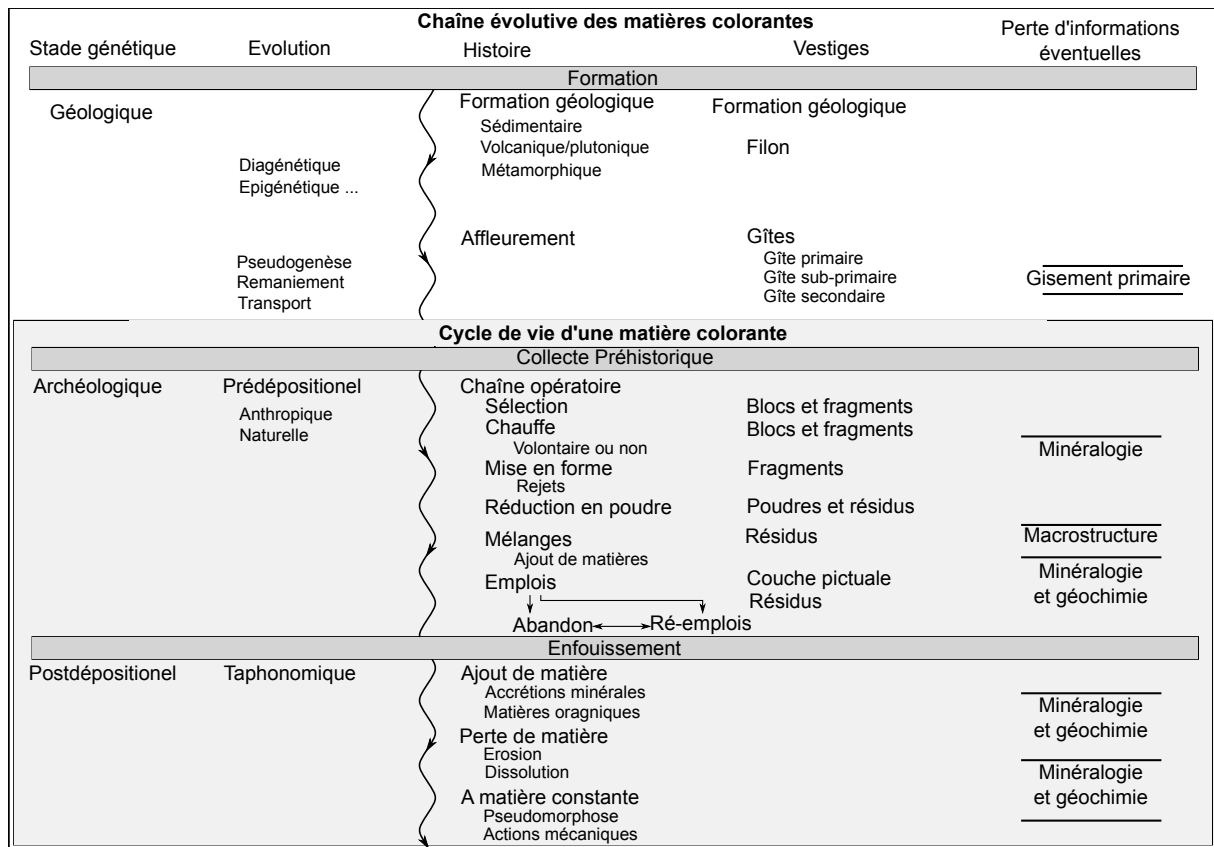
Chaîne évolutive des matières colorantes

Stade génétique | Evolution | Histoire | Vestiges | Perte d'informations éventuelles

Formation

Géologique

Formation géologique
Sédimentaire
Volcanique/plutonique
Métamorphique

Formation géologique

Filon

Diagénétique
Epigénétique ...

Affleurement

Gîtes
Gîte primaire
Gîte sub-primaire
Gîte secondaire

Pseudogenèse
Remaniement
Transport

Gisement primaire

Cycle de vie d'une matière colorante

Collecte Préhistorique

Archéologique

Prédépositionel
Anthropique
Naturelle

Chaîne opératoire
Sélection
Chauffe
Volontaire ou non
Mise en forme
Rejets
Réduction en poudre
Mélanges
Ajout de matières
Emplois

Abandon Ré-emplois

Blocs et fragments
Blocs et fragments
Fragments
Poudres et résidus
Résidus
Couche pictuale
Résidus

Minéralogie

Macrostructure

Minéralogie et géochimie

Enfouissement

Postdépositionel

Taphonomique

Ajout de matière
Accrétions minérales
Matières oragniques
Perte de matière
Erosion
Dissolution
A matière constante
Pseudomorphose
Actions mécaniques

Minéralogie et géochimie

Minéralogie et géochimie